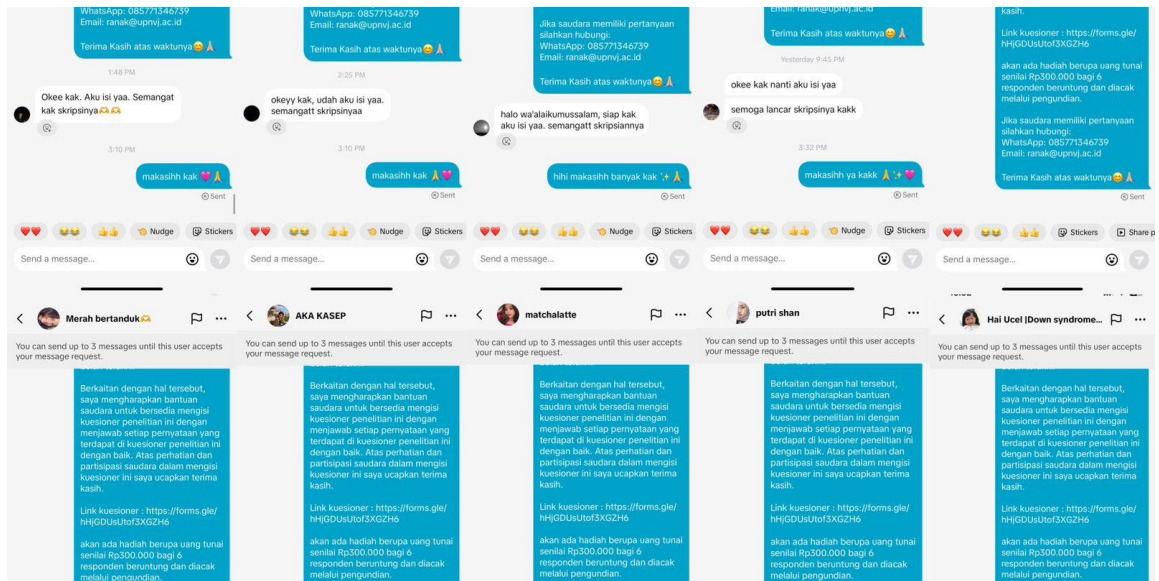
WhatsApp: 085771346739
Email: ranak@upnvj.ac.id

Terima Kasih atas waktunya😊🙏

1:48 PM

Okee kak. Aku isi yaa. Semangat kak skripsinya🫶🫶

3:10 PM

makasihh kak 💗🙏

Sent

❤️❤️ 😂😂 👍👍 Nudge Stickers

Send a message...

Merah bertanduk🫶

You can send up to 3 messages until this user accepts your message request.

Berkaitan dengan hal tersebut, saya mengharapkan bantuan saudara untuk bersedia mengisi kuesioner penelitian ini dengan menjawab setiap pernyataan yang terdapat di kuesioner penelitian ini dengan baik. Atas perhatian dan partisipasi saudara dalam mengisi kuesioner ini saya ucapkan terima kasih.

Link kuesioner : https://forms.gle/hHjGDUsUtof3XGZH6

akan ada hadiah berupa uang tunai senilai Rp300.000 bagi 6 responden beruntung dan diacak melalui pengundian.

WhatsApp: 085771346739
Email: ranak@upnvj.ac.id

Terima Kasih atas waktunya😊🙏

2:25 PM

okeyy kak, udah aku isi yaa. semangatt skripsinyaa

3:10 PM

makasihh kak 🙏💗

Sent

❤️❤️ 😂😂 👍👍 Nudge Stickers

Send a message...

AKA KASEP

You can send up to 3 messages until this user accepts your message request.

Berkaitan dengan hal tersebut, saya mengharapkan bantuan saudara untuk bersedia mengisi kuesioner penelitian ini dengan menjawab setiap pernyataan yang terdapat di kuesioner penelitian ini dengan baik. Atas perhatian dan partisipasi saudara dalam mengisi kuesioner ini saya ucapkan terima kasih.

Link kuesioner : https://forms.gle/hHjGDUsUtof3XGZH6

akan ada hadiah berupa uang tunai senilai Rp300.000 bagi 6 responden beruntung dan diacak melalui pengundian.

Jika saudara memiliki pertanyaan silahkan hubungi:
WhatsApp: 085771346739
Email: ranak@upnvj.ac.id

Terima Kasih atas waktunya😊🙏

halo wa'alaikumussalam, siap kak aku isi yaa. semangatt skripsiannya

hihi makasihh banyak kak ✨🙏

Sent

❤️❤️ 😂😂 👍👍 Nudge Stickers

Send a message...

matchalatte

You can send up to 3 messages until this user accepts your message request.

Berkaitan dengan hal tersebut, saya mengharapkan bantuan saudara untuk bersedia mengisi kuesioner penelitian ini dengan menjawab setiap pernyataan yang terdapat di kuesioner penelitian ini dengan baik. Atas perhatian dan partisipasi saudara dalam mengisi kuesioner ini saya ucapkan terima kasih.

Link kuesioner : https://forms.gle/hHjGDUsUtof3XGZH6

akan ada hadiah berupa uang tunai senilai Rp300.000 bagi 6 responden beruntung dan diacak melalui pengundian.

Email: ranak@upnvj.ac.id

Terima Kasih atas waktunya😊🙏

Yesterday 9:45 PM

okee kak nanti aku isi yaa

semoga lancar skripsinya kakk

3:32 PM

makasihh ya kakk 🙏✨💗

Sent

❤️❤️ 😂😂 👍👍 Nudge Stickers

Send a message...

putri shan

You can send up to 3 messages until this user accepts your message request.

Berkaitan dengan hal tersebut, saya mengharapkan bantuan saudara untuk bersedia mengisi kuesioner penelitian ini dengan menjawab setiap pernyataan yang terdapat di kuesioner penelitian ini dengan baik. Atas perhatian dan partisipasi saudara dalam mengisi kuesioner ini saya ucapkan terima kasih.

Link kuesioner : https://forms.gle/hHjGDUsUtof3XGZH6

akan ada hadiah berupa uang tunai senilai Rp300.000 bagi 6 responden beruntung dan diacak melalui pengundian.

kasih.

Link kuesioner : https://forms.gle/hHjGDUsUtof3XGZH6

akan ada hadiah berupa uang tunai senilai Rp300.000 bagi 6 responden beruntung dan diacak melalui pengundian.

Jika saudara memiliki pertanyaan silahkan hubungi:
WhatsApp: 085771346739
Email: ranak@upnvj.ac.id

Terima Kasih atas waktunya😊🙏

Sent

❤️❤️ 😂😂 👍👍 Stickers Share p

Send a message...

Hai Ucel |Down syndrome...

You can send up to 3 messages until this user accepts your message request.

Berkaitan dengan hal tersebut, saya mengharapkan bantuan saudara untuk bersedia mengisi kuesioner penelitian ini dengan menjawab setiap pernyataan yang terdapat di kuesioner penelitian ini dengan baik. Atas perhatian dan partisipasi saudara dalam mengisi kuesioner ini saya ucapkan terima kasih.

Link kuesioner : https://forms.gle/hHjGDUsUtof3XGZH6

akan ada hadiah berupa uang tunai senilai Rp300.000 bagi 6 responden beruntung dan diacak melalui pengundian.